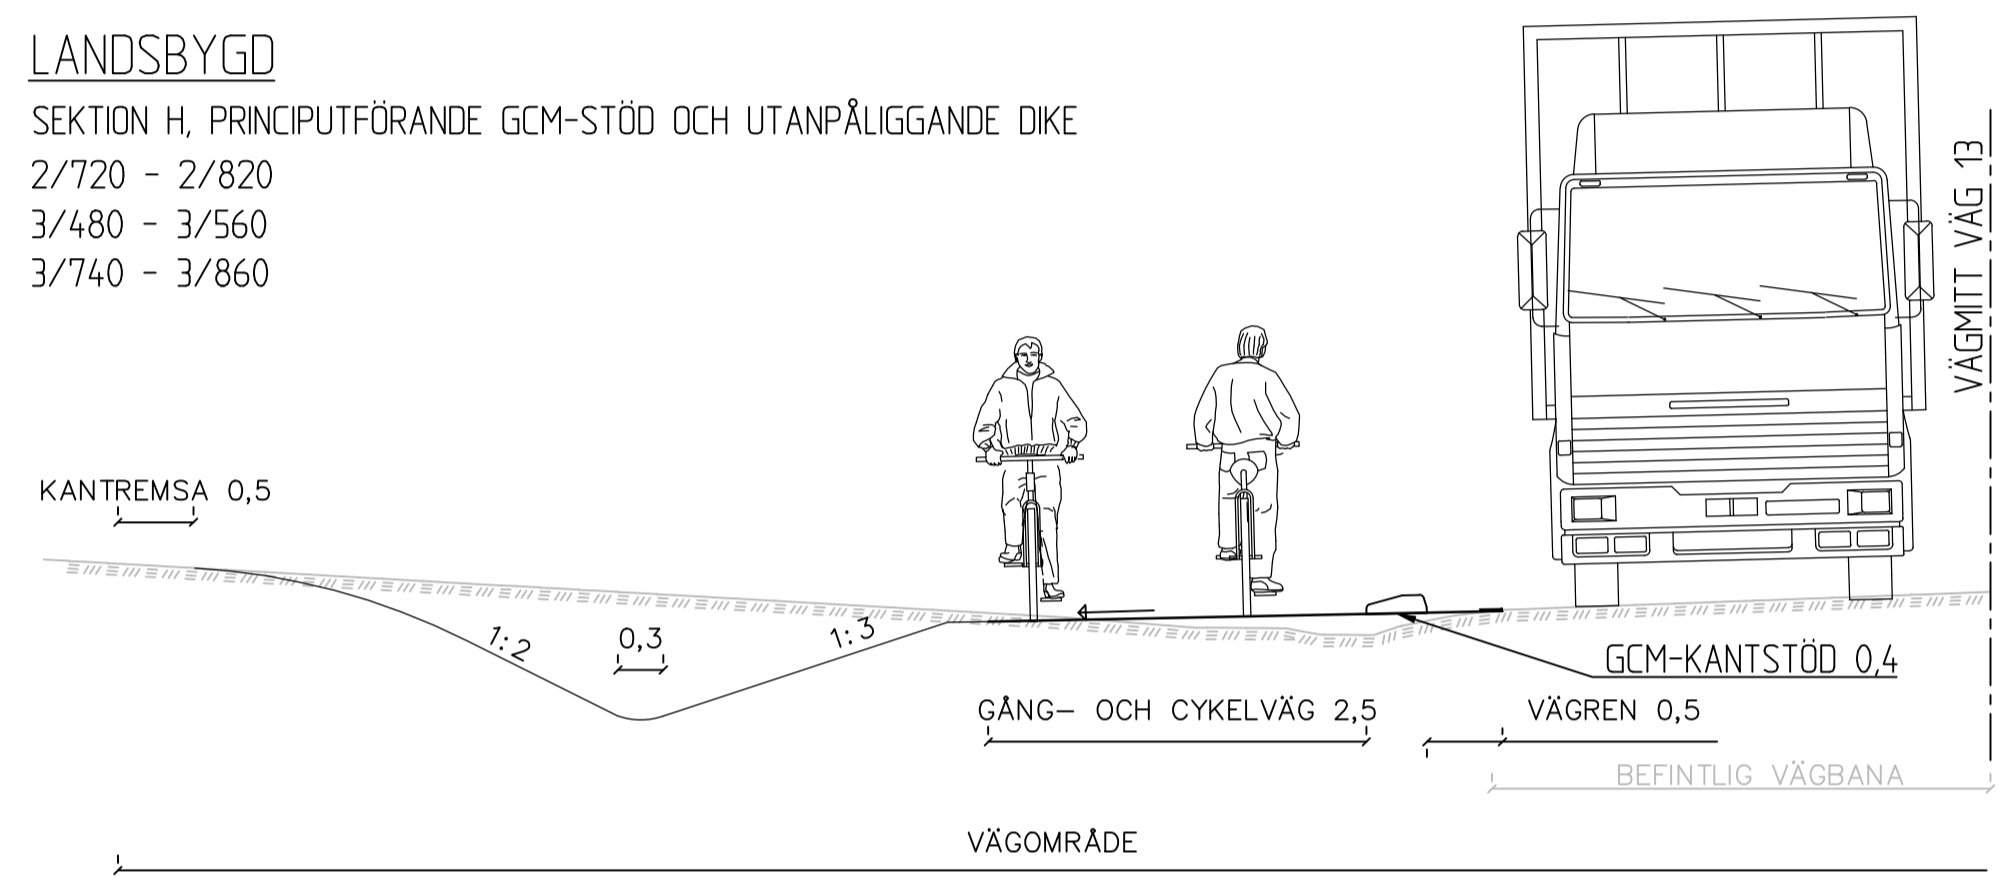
LANDSBYGD

SEKTION H, PRINCIPUTFÖRANDE GCM-STÖD OCH UTANPÅLIGGANDE DIKE

2/720 - 2/820

3/480 - 3/560

3/740 - 3/860

VÄGMITT VÄG 13

KANTREMSA 0,5

1:2

0,3

1:3

GCM-KANTSTÖD 0,4

GÅNG- OCH CYKELVÄG 2,5

VÄGREN 0,5

BEFINTLIG VÄGBANA

VÄGOMRÅDE